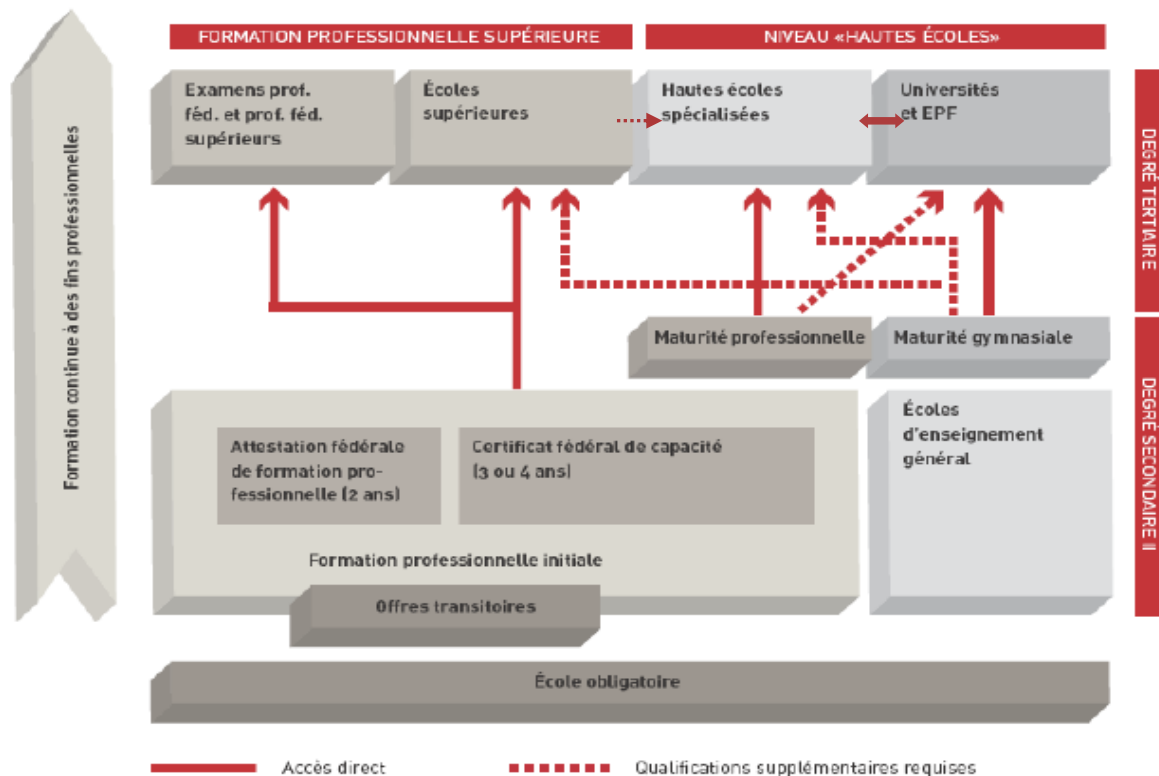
Formation continue à des fins professionnelles

FORMATION PROFESSIONNELLE SUPÉRIEURE

NIVEAU «HAUTES ÉCOLES»

DEGRÉ TERTIAIRE

DEGRÉ SECONDAIRE II

Examens prof. féd. et prof. féd. supérieurs

Écoles supérieures

Hautes écoles spécialisées

Universités et EPF

Maturité professionnelle

Maturité gymnasiale

Attestation fédérale de formation professionnelle (2 ans)

Certificat fédéral de capacité (3 ou 4 ans)

Écoles d'enseignement général

Formation professionnelle initiale

Offres transitoires

École obligatoire

Accès direct

Qualifications supplémentaires requises